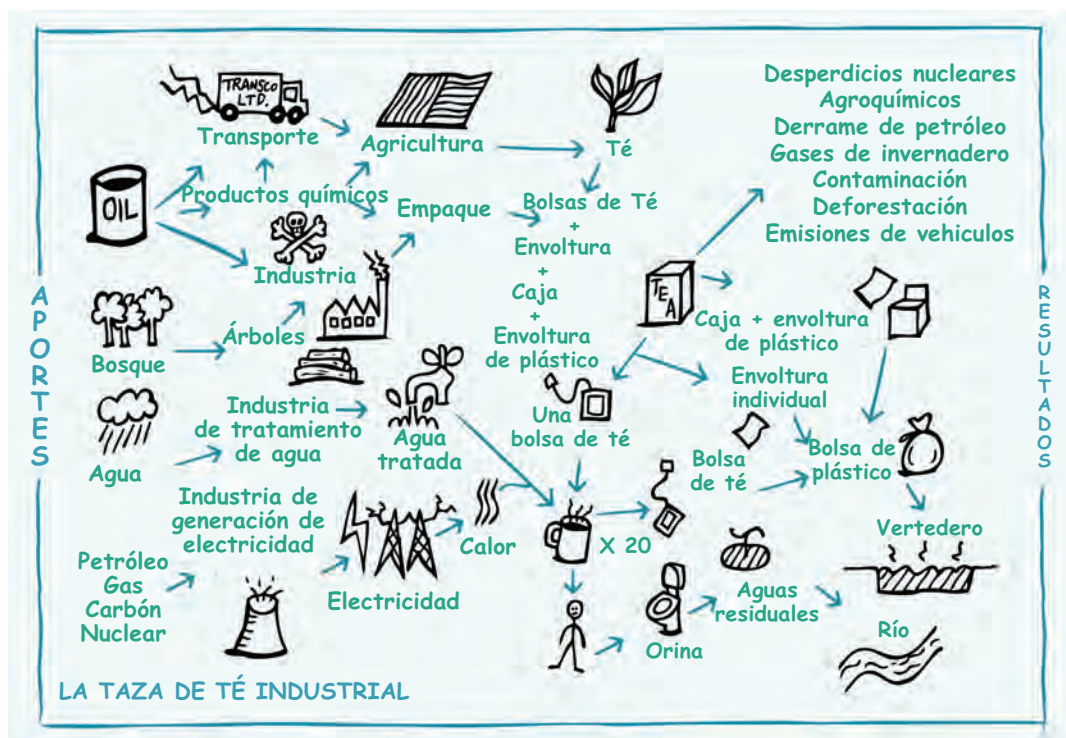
APORTES

RESULTADOS

TRANSCO LTD.

Transporte

Agricultura

Té

OIL

Productos químicos

Empaque

Bolsas de Té + Envoltura + Caja + Envoltura de plástico

Industria

Desperdicios nucleares
Agroquímicos
Derrame de petróleo
Gases de invernadero
Contaminación
Deforestación
Emisiones de vehiculos

TEA

Bosque

Árboles

Caja + envoltura de plástico

Envoltura individual

Agua

Industria de tratamiento de agua

Agua tratada

Una bolsa de té

Bolsa de té

Bolsa de plástico

Industria de generación de electricidad

Calor

X 20

Vertedero

Petróleo
Gas
Carbón
Nuclear

Electricidad

Aguas residuales

Río

Orina

LA TAZA DE TÉ INDUSTRIAL